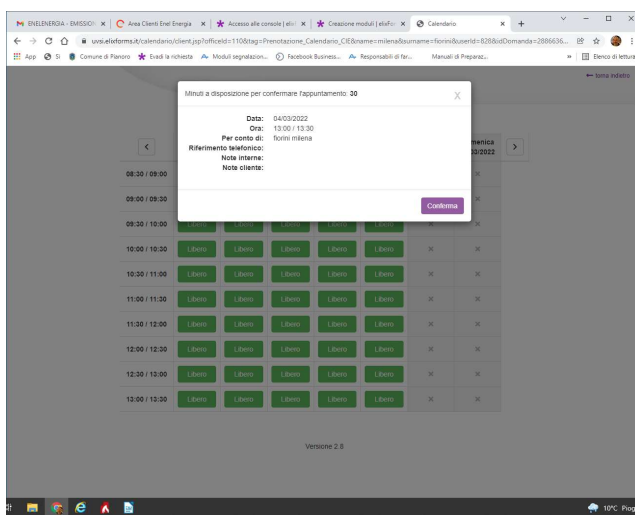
ENELENERGIA - EMISSION × | Area Clienti Enel Energia × | Accesso alle console | elixf × | Creazione moduli | elixFor × | Calendario × | +

uvsi.elixforms.it/calendario/client.jsp?officeId=110&tag=Prenotazione_Calendario_CIE&name=milena&surname=fiorini&userId=828&idDomanda=2886636...

App | SI | Comune di Pianoro | Evadi la richiesta | Moduli segnalazion... | Facebook Business... | Responsabili di far... | Manuali di Preparaz... | » | Elenco di lettura

← torna indietro

Minuti a disposizione per confermare l'appuntamento: 30

X

Data: 04/03/2022
Ora: 13:00 / 13:30
Per conto di: fiorini milena
Riferimento telefonico:
Note interne:
Note cliente:

Conferma

<

menica
03/2022

>

| | | | | | | | |
|---|---|---|---|---|---|---|---|
| 08:30 / 09:00 | | | | | | | × |
| 09:00 / 09:30 | | | | | | | × |
| 09:30 / 10:00 | Libero | Libero | Libero | Libero | Libero | × | × |
| 10:00 / 10:30 | Libero | Libero | Libero | Libero | Libero | × | × |
| 10:30 / 11:00 | Libero | Libero | Libero | Libero | Libero | × | × |
| 11:00 / 11:30 | Libero | Libero | Libero | Libero | Libero | × | × |
| 11:30 / 12:00 | Libero | Libero | Libero | Libero | Libero | × | × |
| 12:00 / 12:30 | Libero | Libero | Libero | Libero | Libero | × | × |
| 12:30 / 13:00 | Libero | Libero | Libero | Libero | Libero | × | × |
| 13:00 / 13:30 | Libero | Libero | Libero | Libero | Libero | × | × |

Versione 2.8

10°C Piog